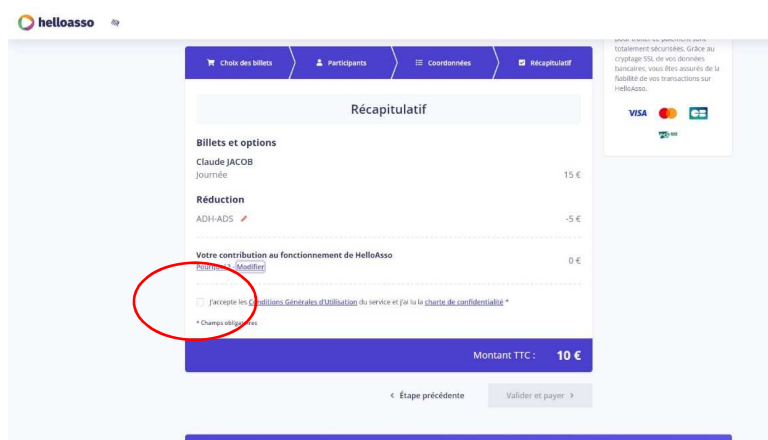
helloasso

Choix des billets
Participants
Coordonnées
Récapitulatif

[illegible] totalement sécurisées. Grâce au cryptage SSL de vos données bancaires, vous êtes assurés de la fiabilité de vos transactions sur HelloAsso.

VISA

Récapitulatif

Billets et options

Claude JACOB
Journée 15 €

Réduction

ADH-ADS -5 €

Votre contribution au fonctionnement de HelloAsso 0 €
Pourquoi ? Modifier

J'accepte les Conditions Générales d'Utilisation du service et j'ai lu la charte de confidentialité *

* Champs obligatoires

Montant TTC : 10 €

‹ Étape précédente
Valider et payer ›